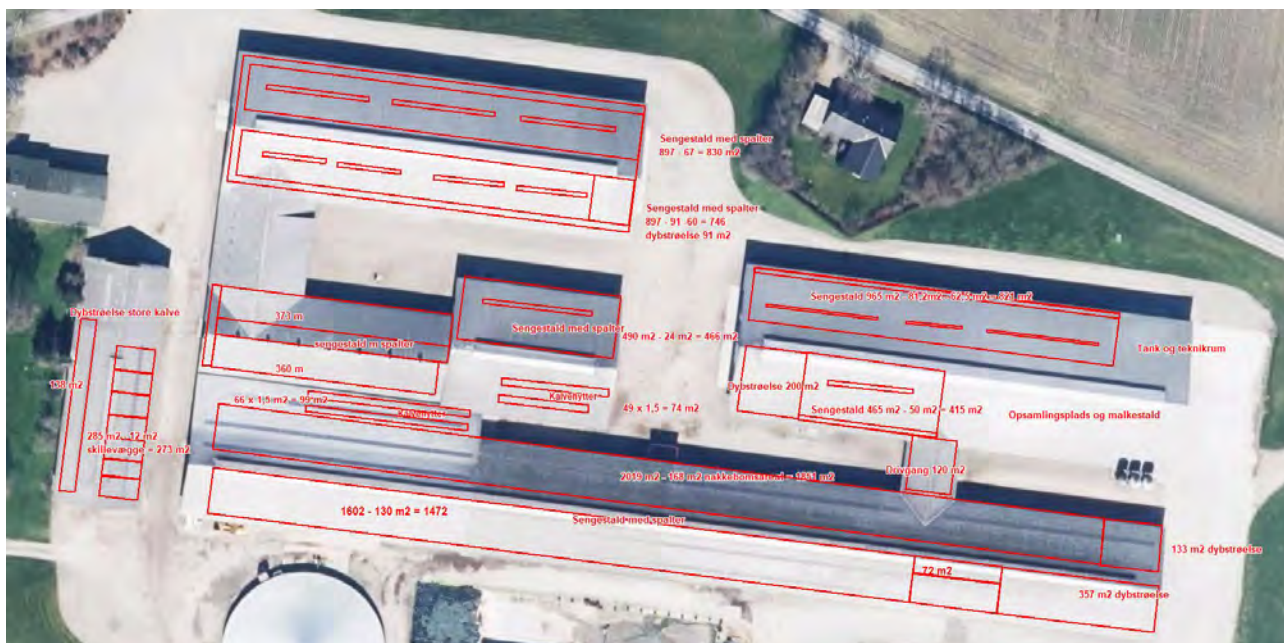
Sengestald med spalter
897 - 67 = 830 m2

Sengestald med spalter
897 - 91 60 = 746
dybstrøelse 91 m2

Sengestald 965 m2 - 81,2m2 - 62,5 m2 = 821 m2

Tank og teknikrum

Dybstrøelse store kalve

138 m2

285 m2 - 12 m2
skillevægge = 273 m2

373 m

sengestald m spalter

360 m

Sengestald med spalter

490 m2 - 24 m2 = 466 m2

66 x 1,5 m2 = 99 m2

Kalvehytter

Kalvehytter

49 x 1,5 = 74 m2

Dybstrøelse 200 m2

Sengestald 465 m2 - 50 m2 = 415 m2

Opsamlingsplads og malkestald

2039 m2 - 168 m2 nakkebomsareal = 1871 m2

Drivgang 120 m2

1602 - 130 m2 = 1472

Sengestald med spalter

133 m2 dybstrøelse

72 m2

357 m2 dybstrøelse